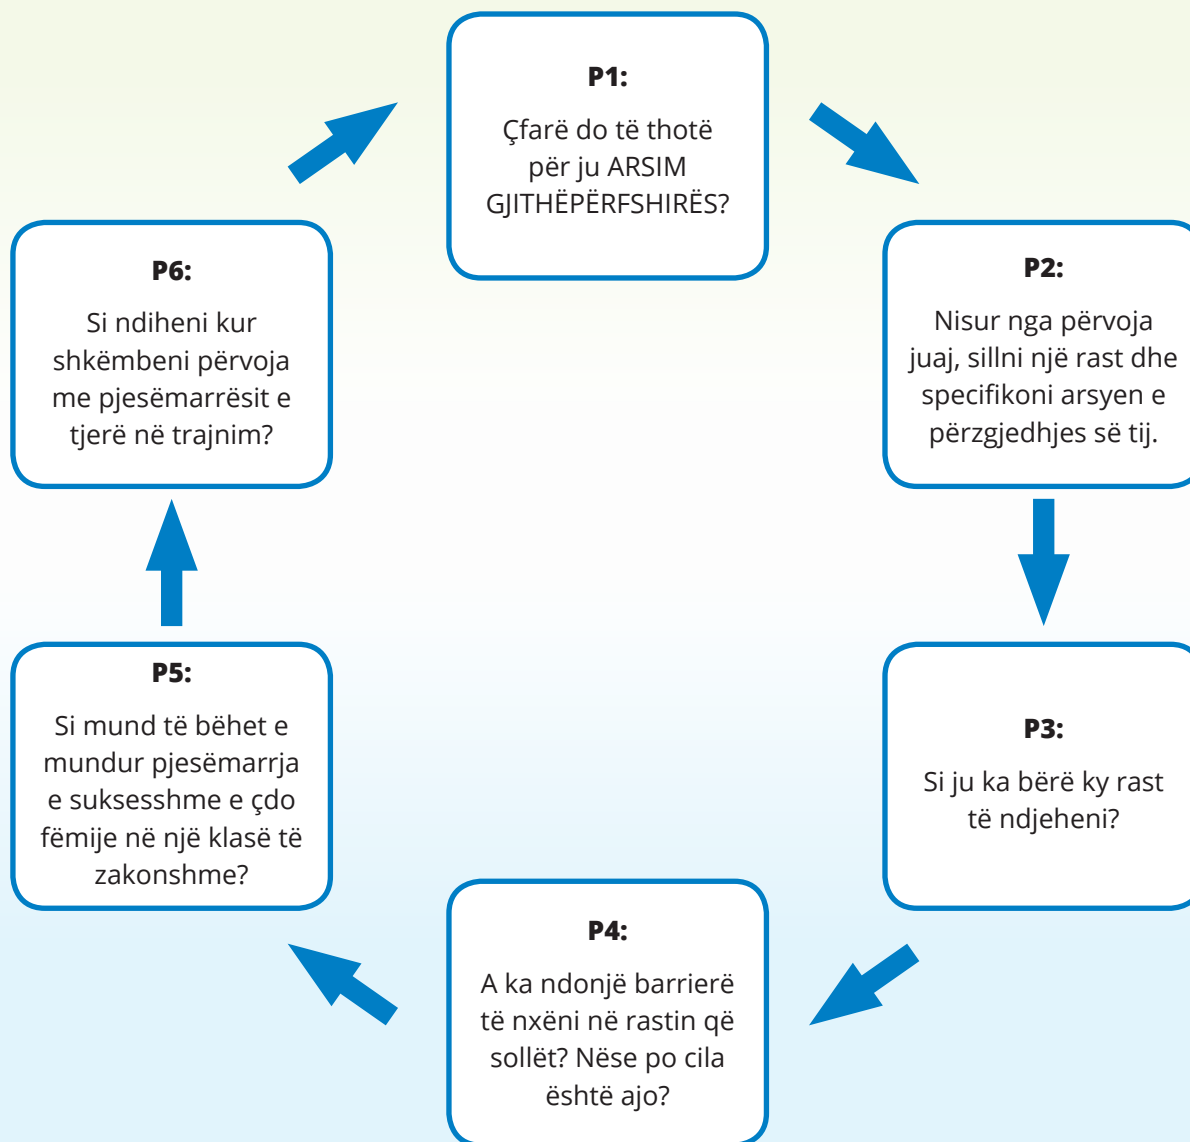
P1:

Çfarë do të thotë për ju ARSIM GJITHËPËRFSHIRËS?

P2:

Nisur nga përvoja juaj, sillni një rast dhe specifikoni arsyen e përzgjedhjes së tij.

P3:

Si ju ka bërë ky rast të ndjeheni?

P4:

A ka ndonjë barrierë të nxëni në rastin që sollët? Nëse po cila është ajo?

P5:

Si mund të bëhet e mundur pjesëmarrja e suksesshme e çdo fëmije në një klasë të zakonshme?

P6:

Si ndiheni kur shkëmbeni përvoja me pjesëmarrësit e tjerë në trajnim?